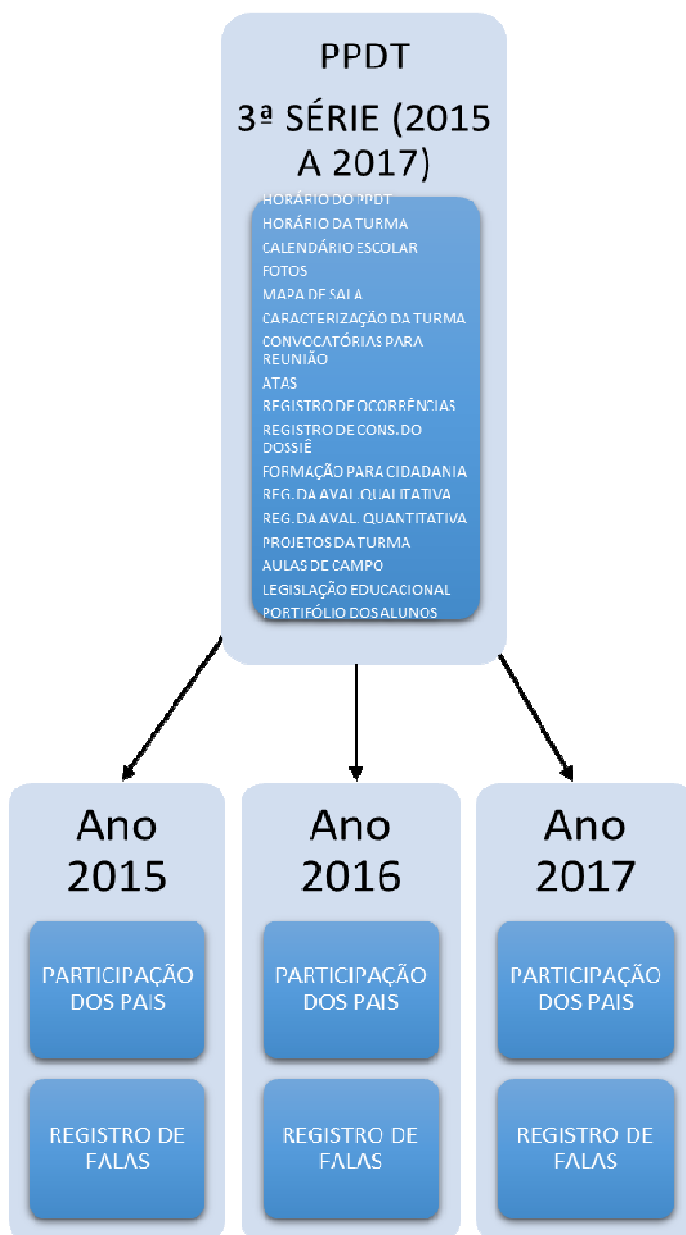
PPDT

3ª SÉRIE (2015 A 2017)

HORÁRIO DO PPDT
HORÁRIO DA TURMA
CALENDÁRIO ESCOLAR
FOTOS
MAPA DE SALA
CARACTERIZAÇÃO DA TURMA
CONVOCATÓRIAS PARA REUNIÃO
ATAS
REGISTRO DE OCORRÊNCIAS
REGISTRO DE CONS. DO DOSSIÊ
FORMAÇÃO PARA CIDADANIA
REG. DA AVAL. QUALITATIVA
REG. DA AVAL. QUANTITATIVA
PROJETOS DA TURMA
AULAS DE CAMPO
LEGISLAÇÃO EDUCACIONAL
PORTIFÓLIO DOS ALUNOS

Ano 2015

PARTICIPAÇÃO DOS PAIS

REGISTRO DE FALAS

Ano 2016

PARTICIPAÇÃO DOS PAIS

REGISTRO DE FALAS

Ano 2017

PARTICIPAÇÃO DOS PAIS

REGISTRO DE FALAS